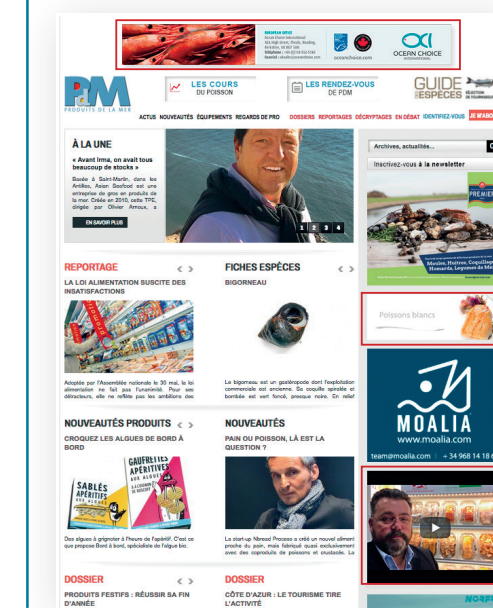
EUROPEAN OFFICE
Ocean Choice International
oceanchoice.com
OCEAN CHOICE

PdM
PRODUITS DE LA MER

LES COURS DU POISSON

LES RENDEZ-VOUS DE PDM

GUIDE DES ESPÈCES

ACTUS NOUVEAUTÉS ÉQUIPEMENTS REGARDS DE PRO DOSSIERS REPORTAGES DÉCRYPTAGES EN DÉBAT IDENTIFIEZ-VOUS JE M'ABO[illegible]

À LA UNE

« Avant Irma, on avait tous beaucoup de stocks »

Basée à Saint-Martin, dans les Antilles, Asian Seafood est une entreprise de gros en produits de la mer. Créée en 2010, cette TPE, dirigée par Olivier Arroux, a

EN SAVOIR PLUS

1 2 3 4

Archives, actualités...

Inscrivez-vous à la newsletter

PREMIER

Moules, Huîtres, Coquillages, Homards, Légumes de Mer

REPORTAGE

LA LOI ALIMENTATION SUSCITE DES INSATISFACTIONS

Adoptée par l'Assemblée nationale le 30 mai, la loi alimentation ne fait pas l'unanimité. Pour ses détracteurs, elle ne reflète pas les ambitions des

FICHES ESPÈCES

BIGORNEAU

Le bigorneau est un gastéropode dont l'exploitation commerciale est ancienne. Sa coquille spiralée et bombée est vert foncé, presque noire. En relief

Poissons blancs

NOUVEAUTÉS PRODUITS

CROQUEZ LES ALGUES DE BORD À BORD

SABLÉS APÉRITIFS AUX ALGUES

GAUFRETTES APÉRITIVES AUX ALGUES

Des algues à grignoter à l'heure de l'apéritif. C'est ce que propose Bord à bord, spécialiste de l'algue bio.

NOUVEAUTÉS

PAIN OU POISSON, LÀ EST LA QUESTION ?

La start-up Nereal Process a créé un nouvel aliment proche du pain, mais fabriqué quasi exclusivement avec des coproduits de poissons et crustacés. La

MOALIA
www.moalia.com
team@moalia.com | + 34 968 14 18 6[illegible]

DOSSIER

PRODUITS FESTIFS : RÉUSSIR SA FIN D'ANNÉE

DOSSIER

CÔTE D'AZUR : LE TOURISME TIRE L'ACTIVITÉ